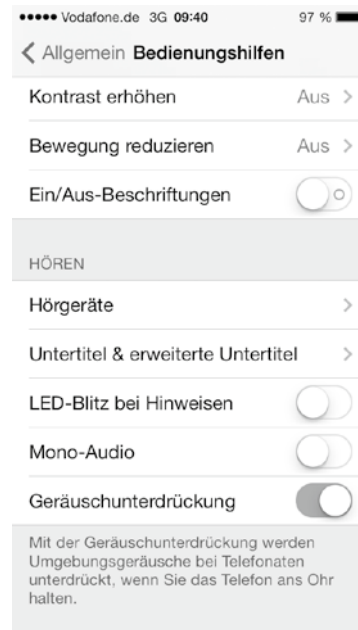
••••• Vodafone.de 3G 09:40 97 %

Allgemein Bedienungshilfen

Kontrast erhöhen Aus

Bewegung reduzieren Aus

Ein/Aus-Beschriftungen

HÖREN

Hörgeräte

Untertitel & erweiterte Untertitel

LED-Blitz bei Hinweisen

Mono-Audio

Geräuschunterdrückung

Mit der Geräuschunterdrückung werden Umgebungsgeräusche bei Telefonaten unterdrückt, wenn Sie das Telefon ans Ohr halten.